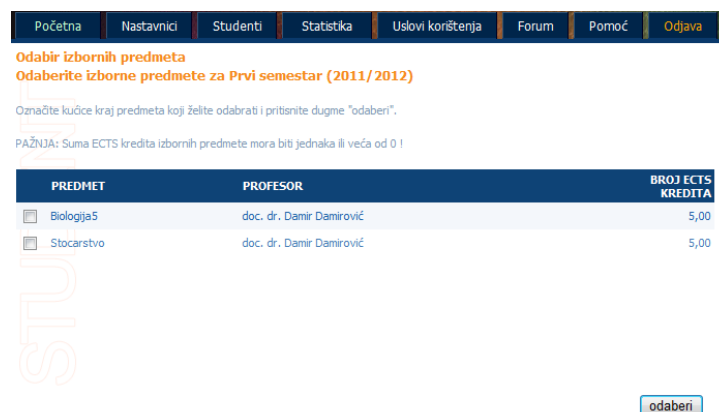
Početna | Nastavnici | Studenti | Statistika | Uslovi korištenja | Forum | Pomoć | Odjava

**Odabir izbornih predmeta**
**Odaberite izborne predmete za Prvi semestar (2011/2012)**

Označite kućice kraj predmeta koji želite odabrati i pritisnite dugme "odaberi".

PAŽNJA: Suma ECTS kredita izbornih predmete mora biti jednaka ili veća od 0 !

| | PREDMET | PROFESOR | BROJ ECTS KREDITA |
|---|---|---|---|
| ☐ | Biologija5 | doc. dr. Damir Damirović | 5,00 |
| ☐ | Stocarstvo | doc. dr. Damir Damirović | 5,00 |

STUDENT

odaberi